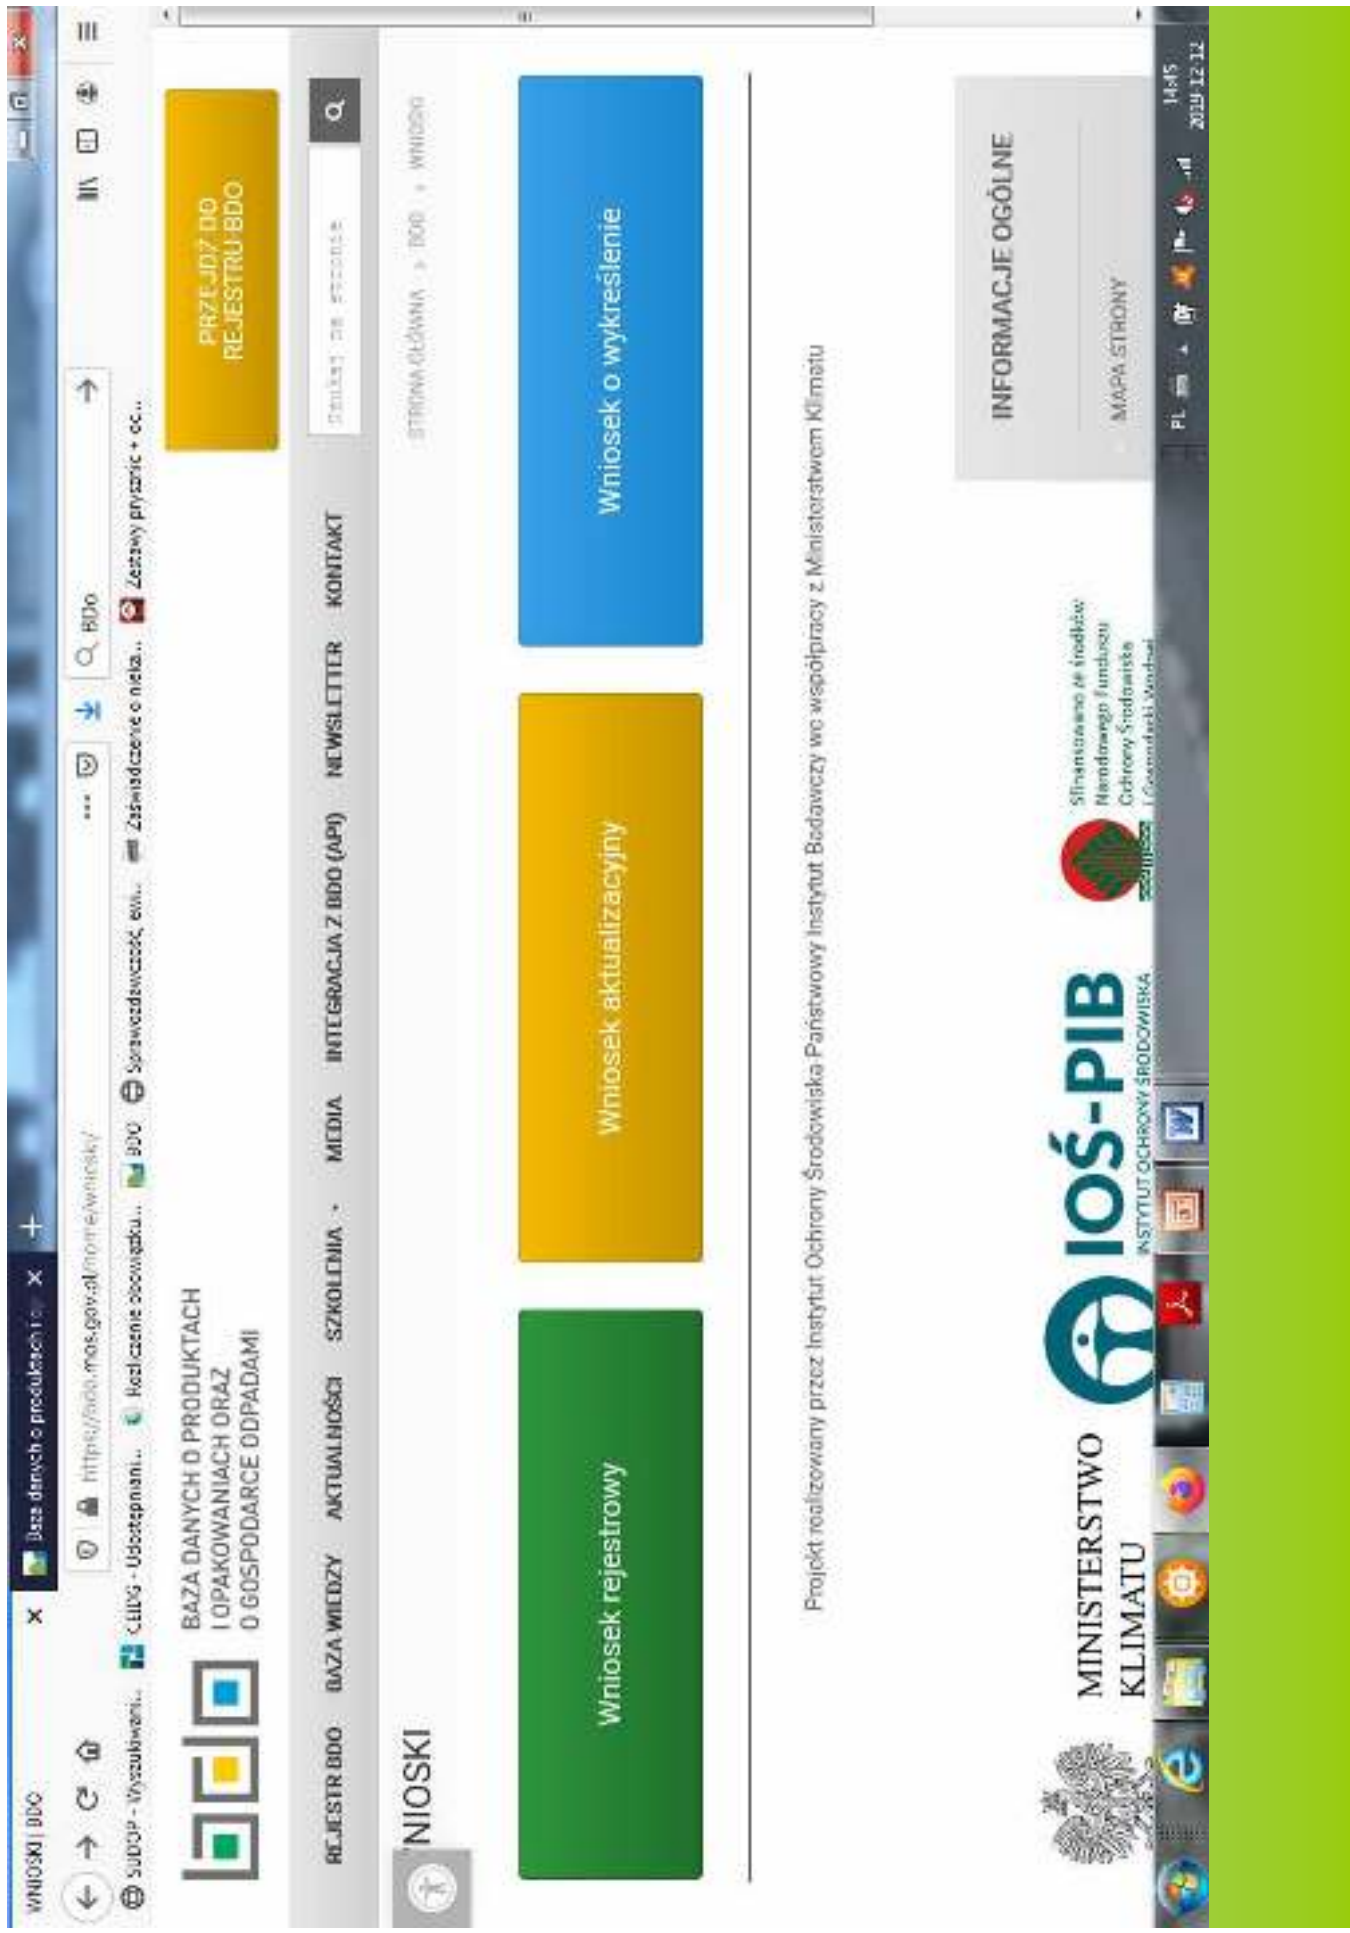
WNIOSKI | BDO
Baza danych o produktach i o ×
+
https://bdo.mos.gov.pl/home/wnioski/
BDO
SIDOP - Wyszukiwani... CEIDG - Udostępniani... Rozliczenie obowiązku... BDO Sprawozdawczość, ewi... Zaświadczenie o nieka... Zestawy prysznic + ol...
BAZA DANYCH O PRODUKTACH I OPAKOWANIACH ORAZ O GOSPODARCE ODPADAMI
PRZEJDŹ DO REJESTRU BDO
REJESTR BDO BAZA WIEDZY AKTUALNOŚCI SZKOLENIA MEDIA INTEGRACJA Z BDO (API) NEWSLETTER KONTAKT
Szukaj na stronie
WNIOSKI
STRONA GŁÓWNA » BDO » WNIOSKI
Wniosek rejestrowy
Wniosek aktualizacyjny
Wniosek o wykreślenie
Projekt realizowany przez Instytut Ochrony Środowiska Państwowy Instytut Badawczy we współpracy z Ministerstwem Klimatu
MINISTERSTWO KLIMATU
IOŚ-PIB
INSTYTUT OCHRONY ŚRODOWISKA
Sfinansowano ze środków Narodowego Funduszu Ochrony Środowiska i Gospodarki Wodnej
INFORMACJE OGÓLNE
MAPA STRONY
PL
14:45
2019-12-12